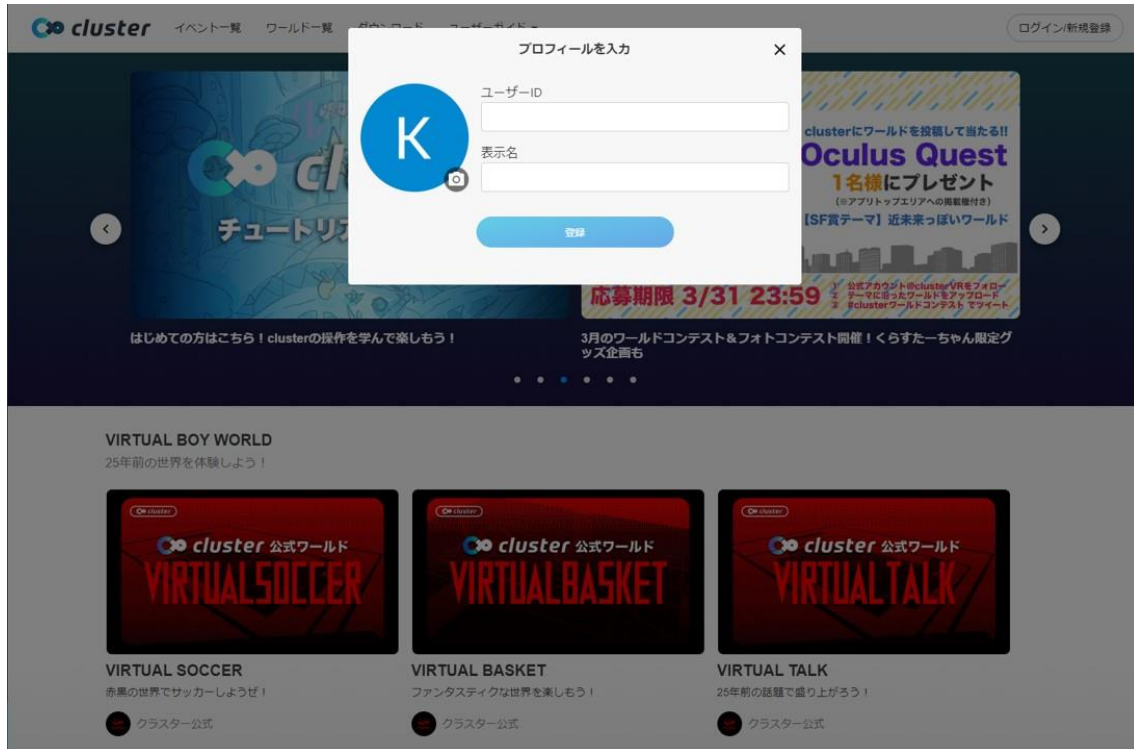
cluster イベント一覧 ワールド一覧 ダウンロード ユーザーガイド

ログイン/新規登録

プロフィールを入力

×

K

ユーザーID

表示名

登録

チュートリア

clusterにワールドを投稿して当たる!!
Oculus Quest
1名様にプレゼント
(※アプリトップエリアへの掲載権付き)
【SF賞テーマ】近未来っぽいワールド

応募期限 3/31 23:59
1 公式アカウント@clusterVRをフォロー
2 テーマに沿ったワールドをアップロード
3 #clusterワールドコンテスト でツイート

はじめての方はこちら！clusterの操作を学んで楽しもう！

3月のワールドコンテスト&フォトコンテスト開催！くらすたーちゃん限定グッズ企画も

VIRTUAL BOY WORLD
25年前の世界を体験しよう！

cluster
cluster 公式ワールド
VIRTUALSOCCER

cluster
cluster 公式ワールド
VIRTUALBASKET

cluster
cluster 公式ワールド
VIRTUALTALK

VIRTUAL SOCCER
赤黒の世界でサッカーしようぜ！
クラスター公式

VIRTUAL BASKET
ファンタスティクな世界を楽しもう！
クラスター公式

VIRTUAL TALK
25年前の話題で盛り上がろう！
クラスター公式